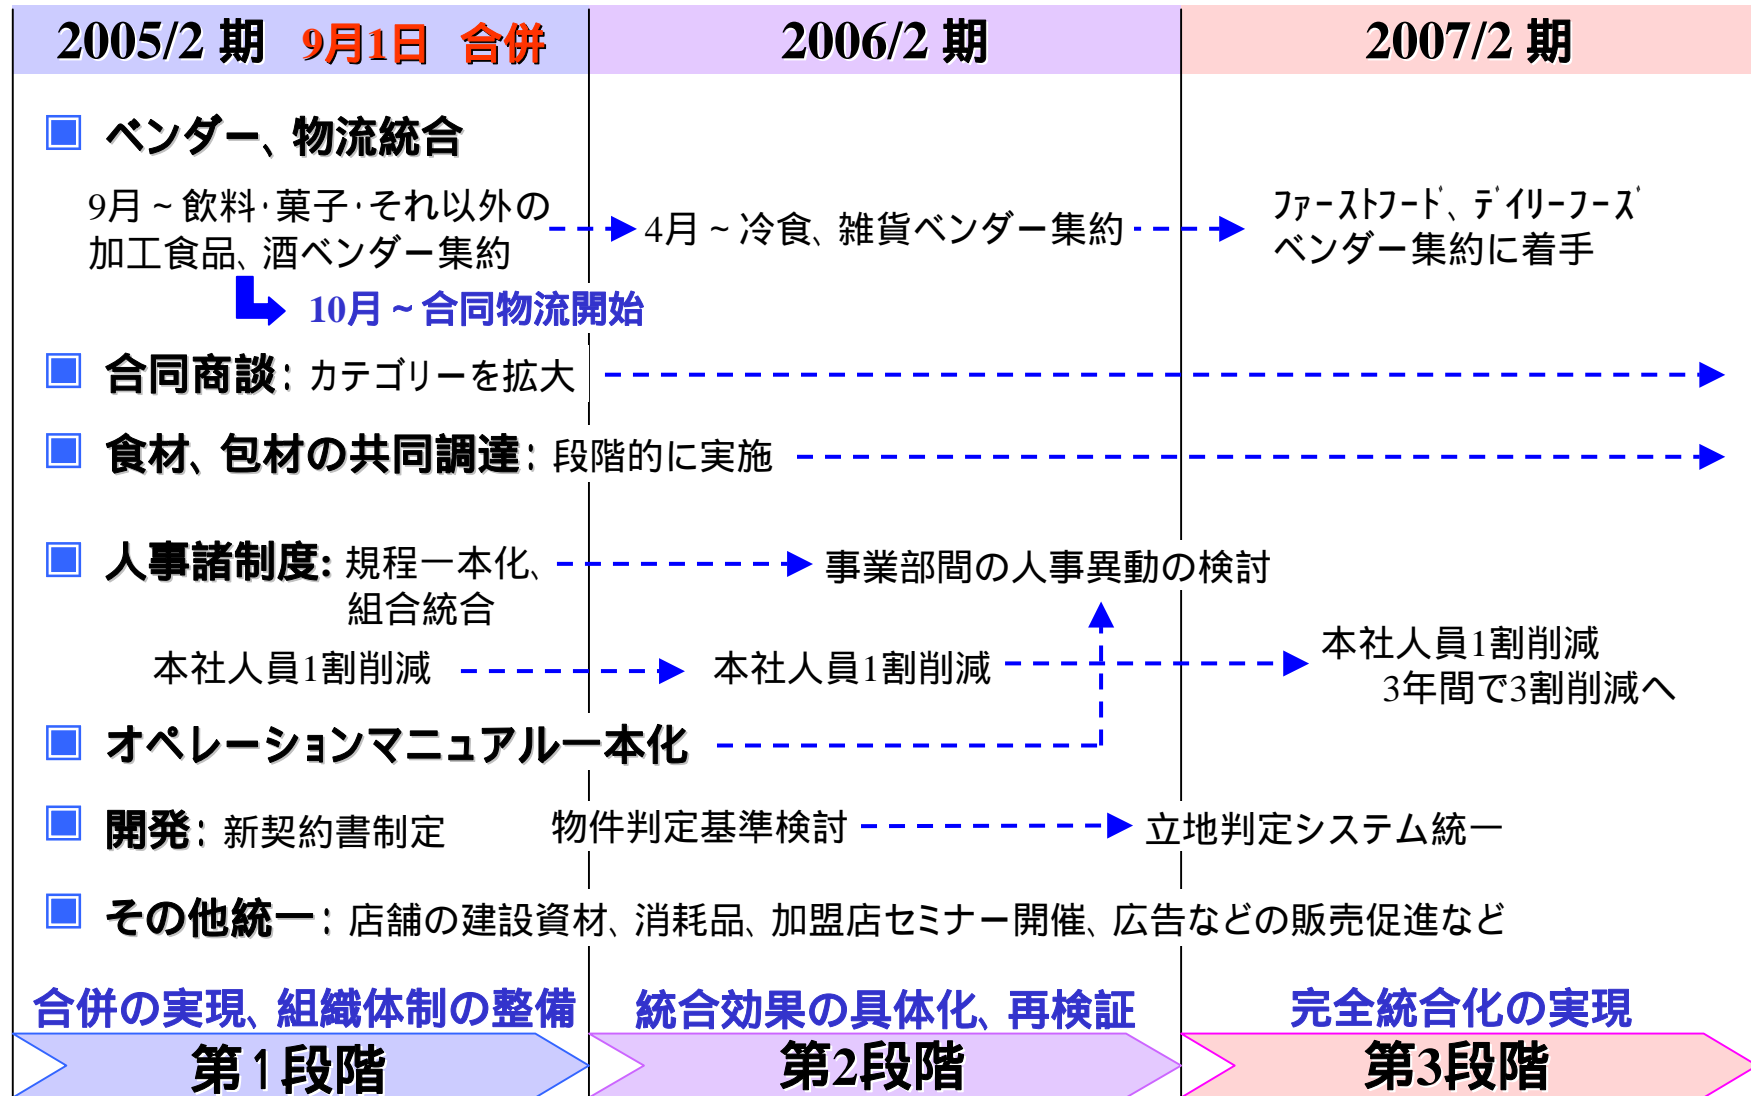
2005/2 期 9月1日 合併

2006/2 期

2007/2 期

ベンダー、物流統合

9月～飲料･菓子･それ以外の加工食品、酒ベンダー集約

4月～冷食、雑貨ベンダー集約

ﾌｧｰｽﾄﾌｰﾄﾞ、ﾃﾞｲﾘｰﾌｰｽﾞベンダー集約に着手

10月～合同物流開始

合同商談：カテゴリーを拡大

食材、包材の共同調達：段階的に実施

人事諸制度：規程一本化、組合統合

事業部間の人事異動の検討

本社人員1割削減

本社人員1割削減

本社人員1割削減
3年間で3割削減へ

オペレーションマニュアル一本化

開発：新契約書制定

物件判定基準検討

立地判定システム統一

その他統一：店舗の建設資材、消耗品、加盟店セミナー開催、広告などの販売促進など

合併の実現、組織体制の整備

第1段階

統合効果の具体化、再検証

第2段階

完全統合化の実現

第3段階